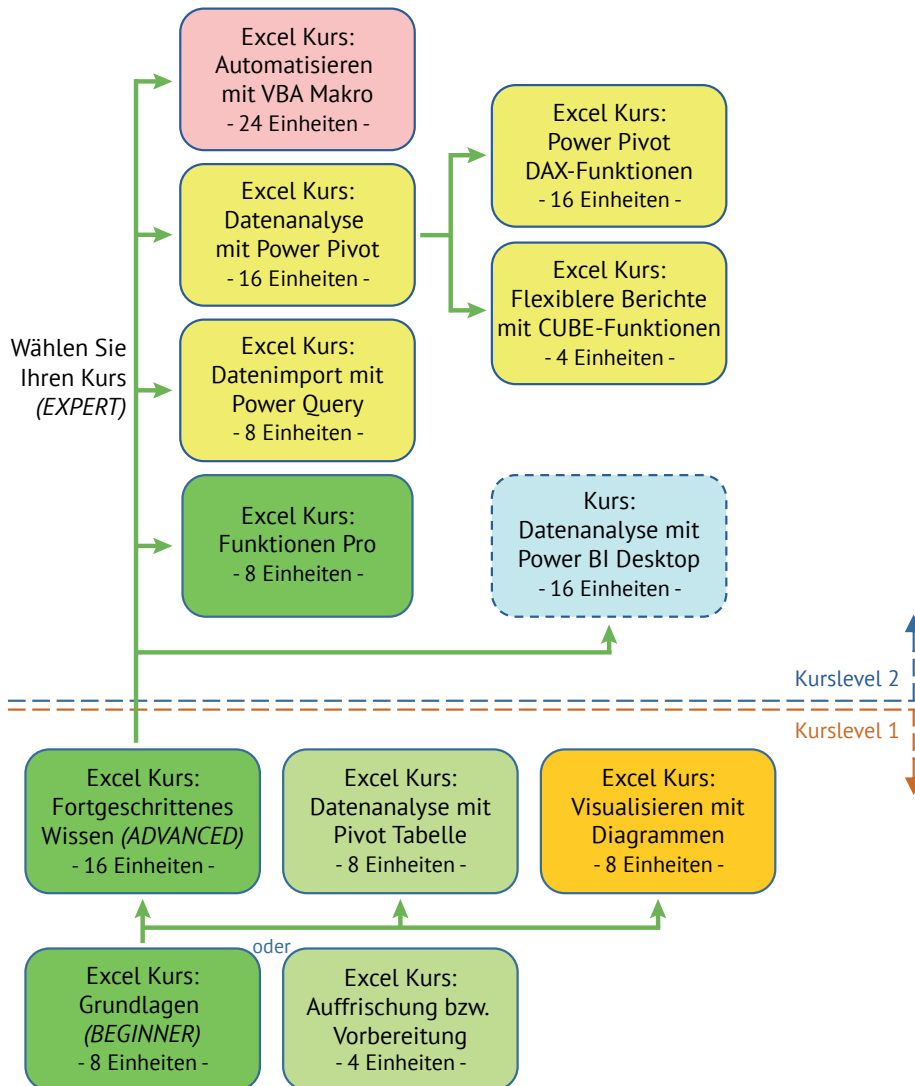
Excel Kurs:
Automatisieren
mit VBA Makro
- 24 Einheiten -

Excel Kurs:
Datenanalyse
mit Power Pivot
- 16 Einheiten -

Excel Kurs:
Power Pivot
DAX-Funktionen
- 16 Einheiten -

Excel Kurs:
Flexiblere Berichte
mit CUBE-Funktionen
- 4 Einheiten -

Wählen Sie
Ihren Kurs
*(EXPERT)*

Excel Kurs:
Datenimport mit
Power Query
- 8 Einheiten -

Excel Kurs:
Funktionen Pro
- 8 Einheiten -

Kurs:
Datenanalyse mit
Power BI Desktop
- 16 Einheiten -

Kurslevel 2

Kurslevel 1

Excel Kurs:
Fortgeschrittenes
Wissen *(ADVANCED)*
- 16 Einheiten -

Excel Kurs:
Datenanalyse mit
Pivot Tabelle
- 8 Einheiten -

Excel Kurs:
Visualisieren mit
Diagrammen
- 8 Einheiten -

oder

Excel Kurs:
Grundlagen
*(BEGINNER)*
- 8 Einheiten -

Excel Kurs:
Auffrischung bzw.
Vorbereitung
- 4 Einheiten -